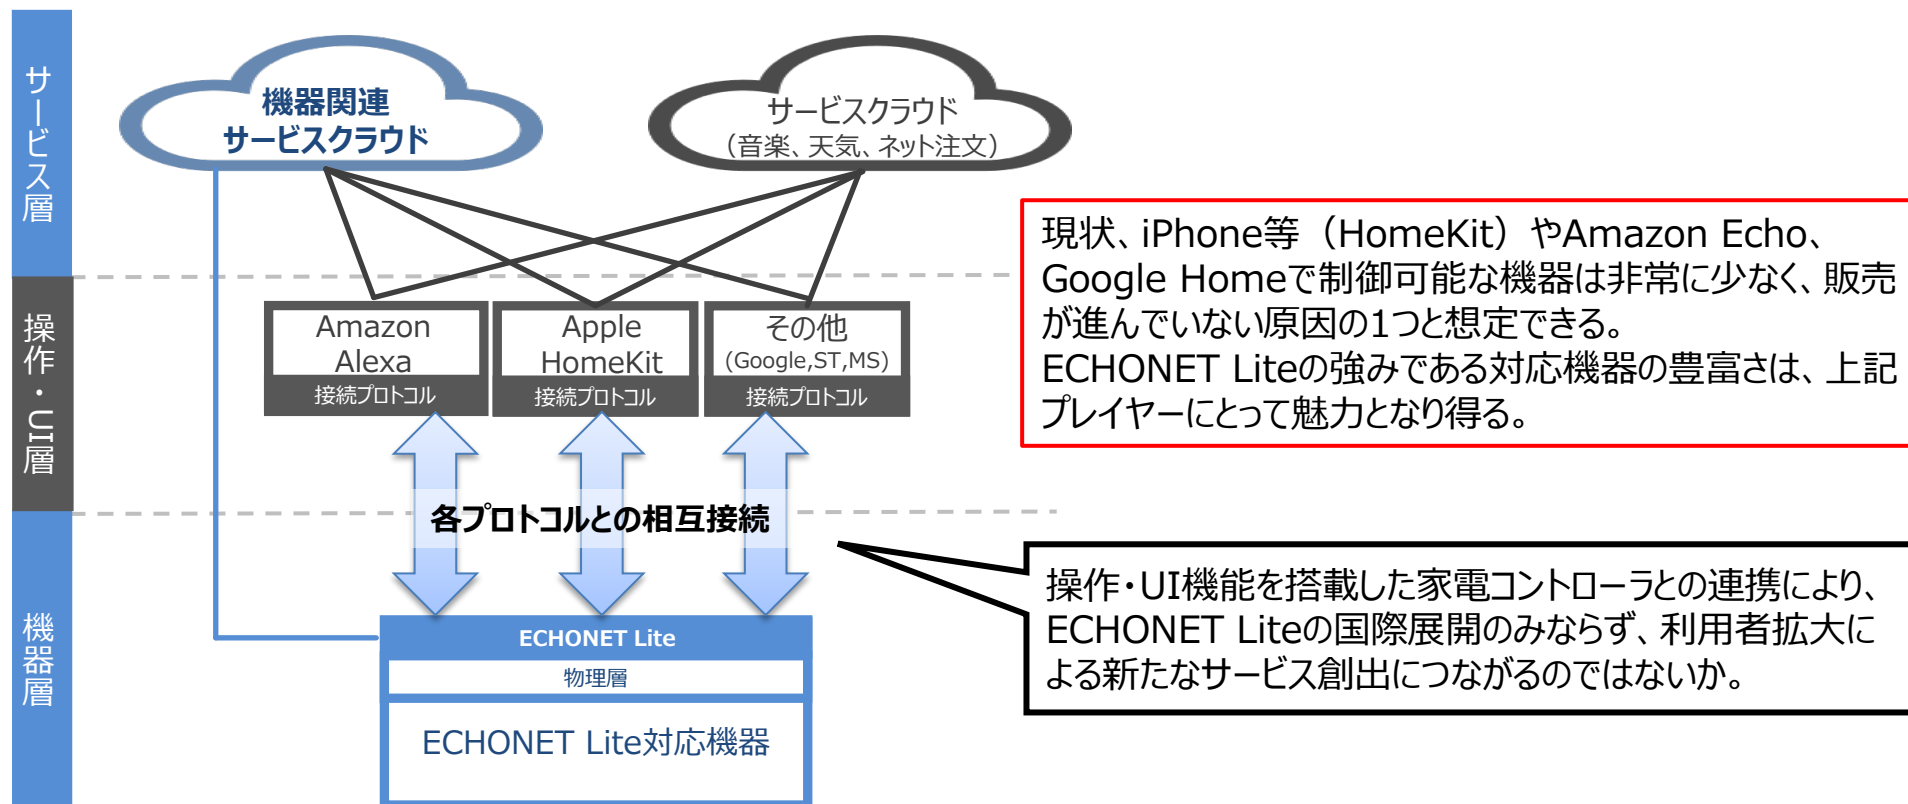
サービス層

操作・UI層

機器層

機器関連
サービスクラウド

サービスクラウド
（音楽、天気、ネット注文）

現状、iPhone等（HomeKit）やAmazon Echo、Google Homeで制御可能な機器は非常に少なく、販売が進んでいない原因の1つと想定できる。
ECHONET Liteの強みである対応機器の豊富さは、上記プレイヤーにとって魅力となり得る。

Amazon Alexa
接続プロトコル

Apple HomeKit
接続プロトコル

その他
(Google,ST,MS)
接続プロトコル

各プロトコルとの相互接続

操作・UI機能を搭載した家電コントローラとの連携により、ECHONET Liteの国際展開のみならず、利用者拡大による新たなサービス創出につながるのではないか。

ECHONET Lite

物理層

ECHONET Lite対応機器